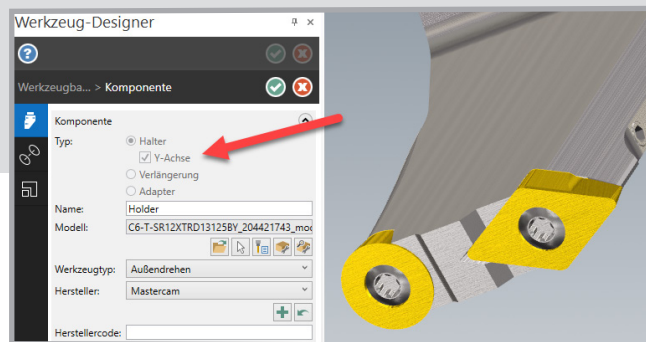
Werkzeug-Designer

Werkzeugba... > Komponente

Komponente

Typ:

Halter

Y-Achse

Verlängerung

Adapter

Name: Holder

Modell: C6-T-SR12XTRD13125BY_204421743_moc

Werkzeugtyp: Außendrehen

Hersteller: Mastercam

Herstellercode: